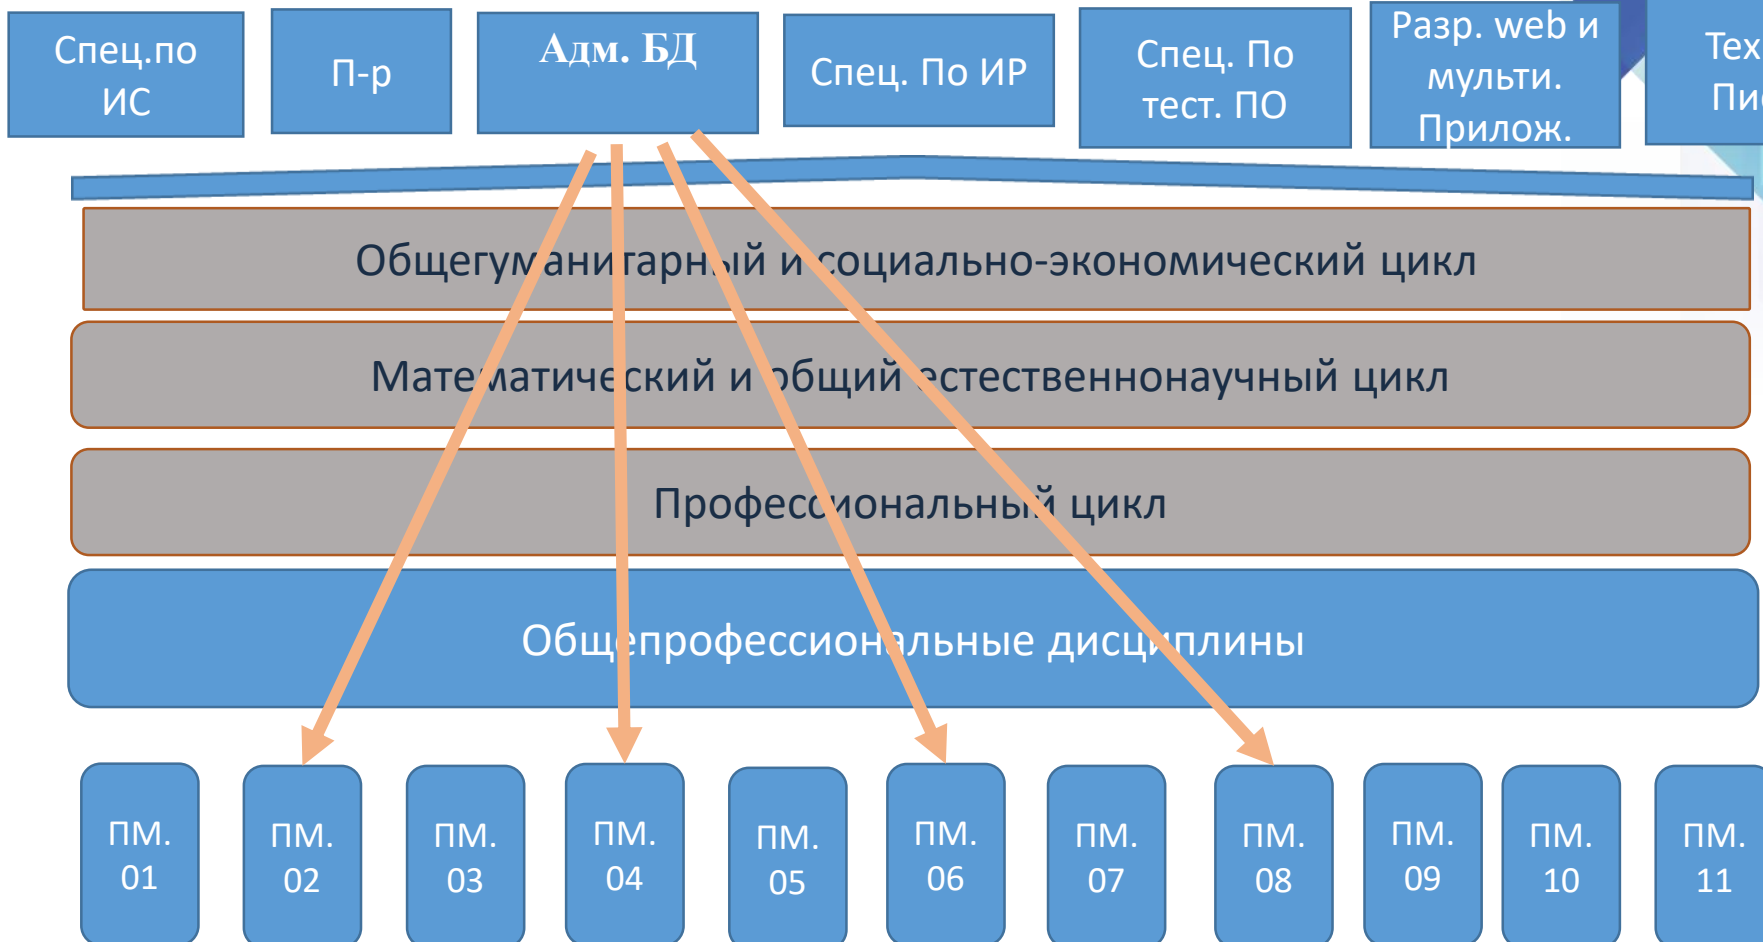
Спец.по ИС

П-р

Адм. БД

Спец. По ИР

Спец. По тест. ПО

Разр. web и мульти. Прилож.

Тех Пи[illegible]

Общегуманитарный и социально-экономический цикл

Математический и общий естественнонаучный цикл

Профессиональный цикл

Общепрофессиональные дисциплины

ПМ. 01

ПМ. 02

ПМ. 03

ПМ. 04

ПМ. 05

ПМ. 06

ПМ. 07

ПМ. 08

ПМ. 09

ПМ. 10

ПМ. 11